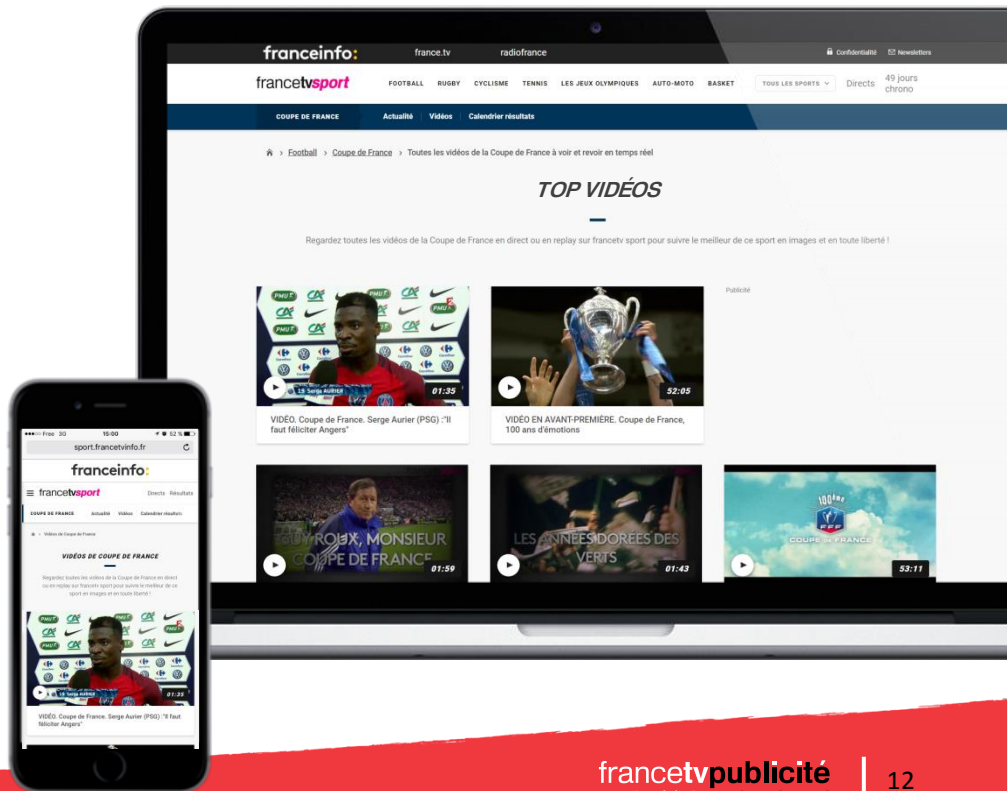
franceinfo: france.tv radiofrance Confidentialité Newsletters

francetvsport FOOTBALL RUGBY CYCLISME TENNIS LES JEUX OLYMPIQUES AUTO-MOTO BASKET TOUS LES SPORTS Directs 49 jours chrono

COUPE DE FRANCE Actualité Vidéos Calendrier résultats

Football > Coupe de France > Toutes les vidéos de la Coupe de France à voir et revoir en temps réel

TOP VIDÉOS

Regardez toutes les vidéos de la Coupe de France en direct ou en replay sur francetv sport pour suivre le meilleur de ce sport en images et en toute liberté !

Publicité

01:35
VIDÉO. Coupe de France. Serge Aurier (PSG) :"Il faut féliciter Angers"

52:05
VIDÉO EN AVANT-PREMIÈRE. Coupe de France, 100 ans d'émotions

GUY ROUX, MONSIEUR COUPE DE FRANCE 01:59

LES ANNÉES DORÉES DES VERTS 01:43

COUPE DE FRANCE 53:11

Free 3G 15:00 52 %
sport.francetvinfo.fr
franceinfo:
francetvsport Directs Résultats
COUPE DE FRANCE Actualité Vidéos Calendrier résultats
Vidéos de Coupe de France
VIDÉOS DE COUPE DE FRANCE
Regardez toutes les vidéos de la Coupe de France en direct ou en replay sur francetv sport pour suivre le meilleur de ce sport en images et en toute liberté !
01:35
VIDÉO. Coupe de France. Serge Aurier (PSG) :"Il faut féliciter Angers"

francetvpublicité 12